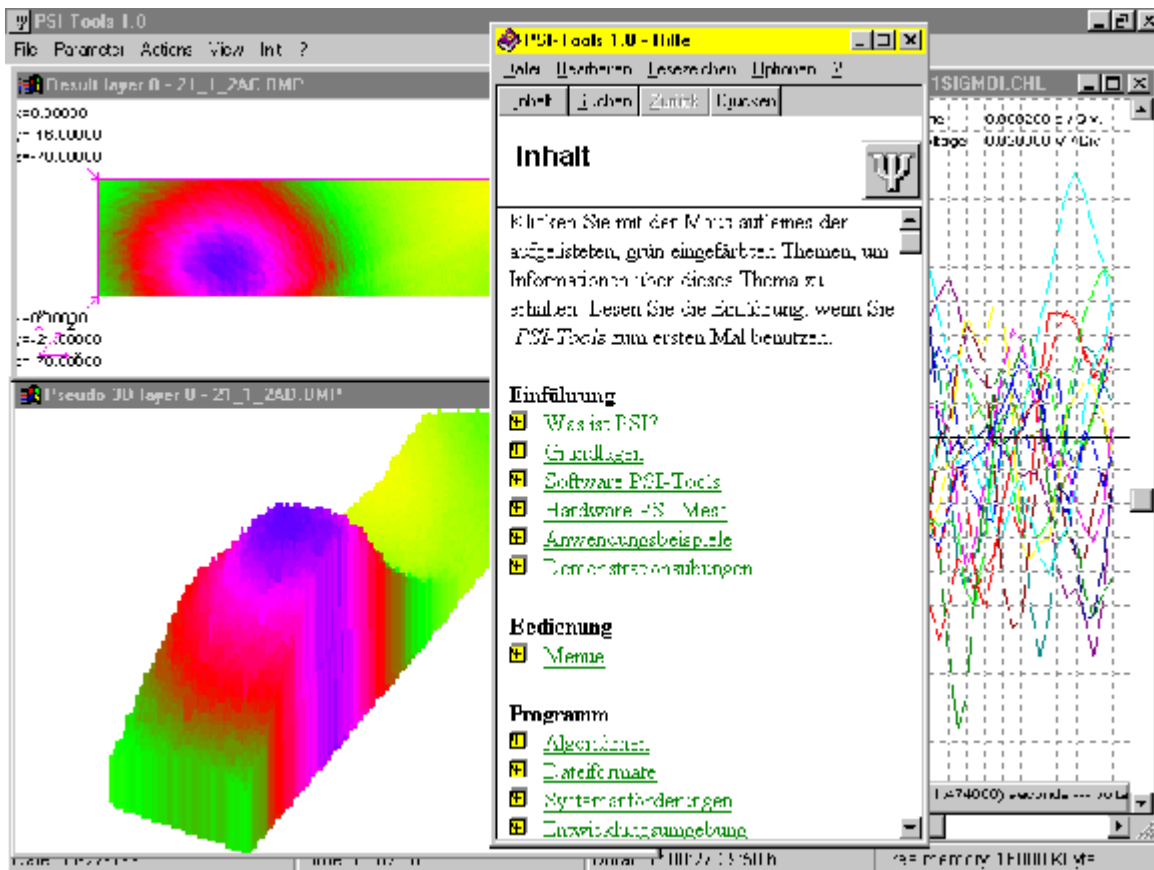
PSI Tools 1.0
File Parameter Actions View Int ?
Result layer 0 - 21_1_2AC.DMP
x=0.00000
y=16.00000
z=-70.00000
x=0.00000
y=-2.00000
z=-70.00000
Pseudo 3D layer 0 - 21_1_2AD.DMP
PSI-Tools 1.0 - Hilfe
Datei Bearbeiten Lesezeichen Optionen ?
Inhalt Suchen Zurück Drucken
Inhalt
Klicken Sie mit der Maus auf eines der aufgelisteten, grün eingefärbten Themen, um Informationen über dieses Thema zu erhalten. Lesen Sie die Einführung, wenn Sie PSI-Tools zum ersten Mal benutzen.

Einführung
Was ist PSI?
Grundlagen
Software PSI-Tools
Hardware PSI-Mess
Anwendungsbeispiele
Demonstrationsaufnahmen

Bedienung
Menüs

Programm
Algorithmen
Dateiformate
Systemanforderungen
Entwicklungsumgebung
1SIGMDI.CHL
0.000200 s/Div.
0.050000 V/Div.
free memory: 16000 KByte